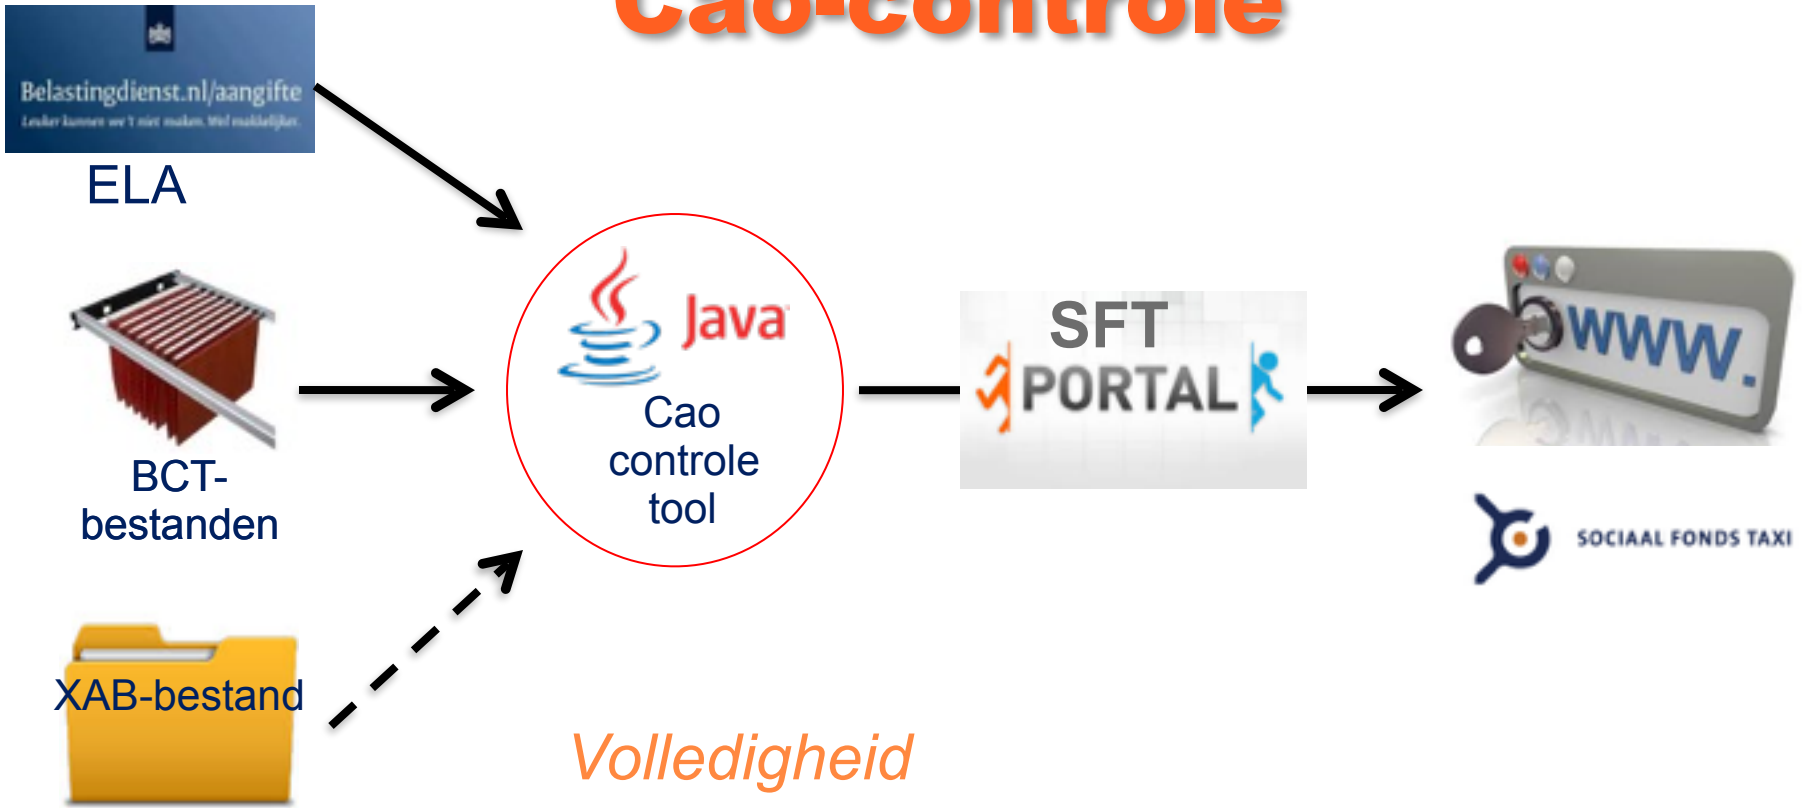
Cao-controle

Belastingdienst.nl/aangifte
Leuker kunnen we 't niet maken. Wel makkelijker.

ELA

BCT-bestanden

XAB-bestand

Java

Cao controle tool

SFT PORTAL

www.

SOCIAAL FONDS TAXI

Volledigheid